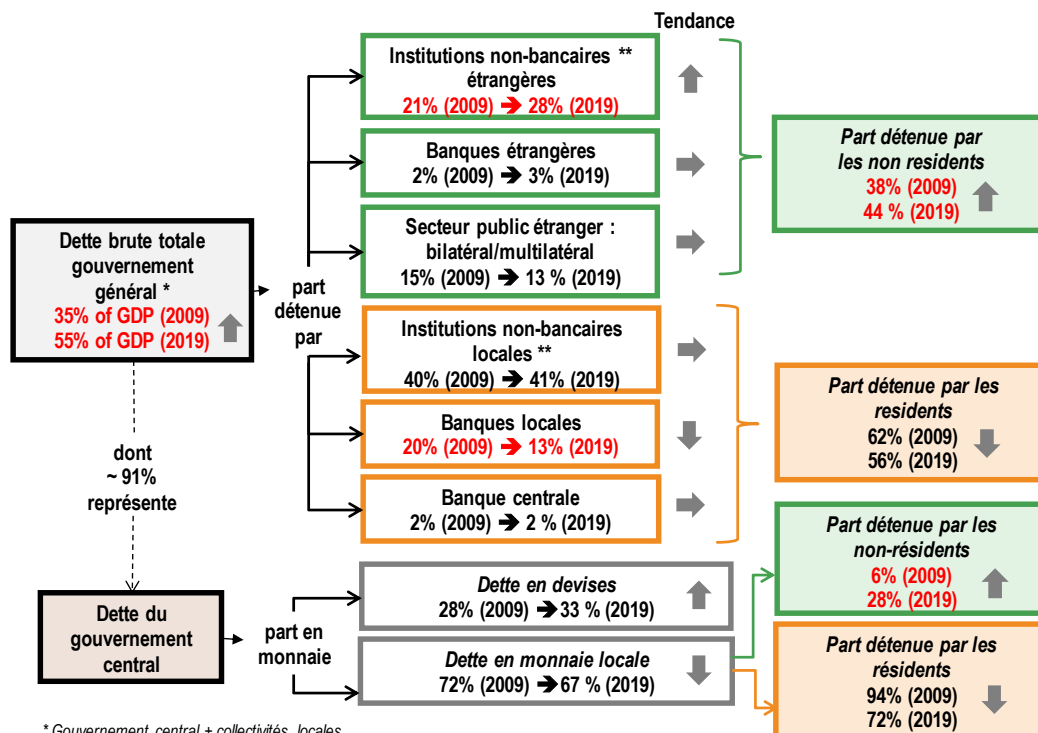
Tendance

Dette brute totale gouvernement général *
35% of GDP (2009)
55% of GDP (2019)

part détenue par

Institutions non-bancaires ** étrangères
21% (2009) ➔ 28% (2019)

Banques étrangères
2% (2009) ➔ 3% (2019)

Secteur public étranger : bilatéral/multilatéral
15% (2009) ➔ 13 % (2019)

Part détenue par les non residents
38% (2009)
44 % (2019)

Institutions non-bancaires locales **
40% (2009) ➔ 41% (2019)

Banques locales
20% (2009) ➔ 13% (2019)

Banque centrale
2% (2009) ➔ 2 % (2019)

Part détenue par les residents
62% (2009)
56% (2019)

dont
~ 91%
représente

Dette du gouvernement central

part en monnaie

Dette en devises
28% (2009) ➔33 % (2019)

Dette en monnaie locale
72% (2009) ➔67 % (2019)

Part détenue par les non-résidents
6% (2009)
28% (2019)

Part détenue par les résidents
94% (2009)
72% (2019)

* Gouvernement central + collectivités locales